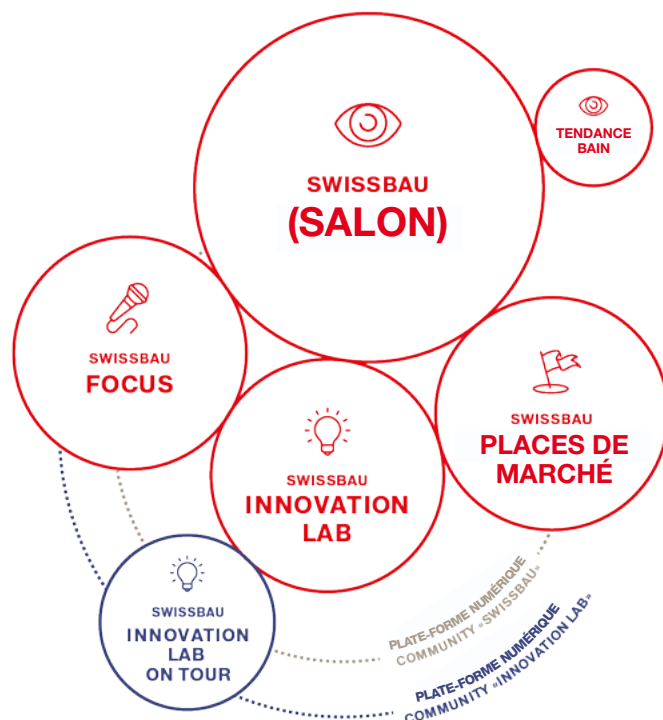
SWISSBAU
(SALON)

TENDANCE BAIN

SWISSBAU
FOCUS

SWISSBAU
INNOVATION LAB

SWISSBAU
PLACES DE MARCHÉ

SWISSBAU
INNOVATION LAB ON TOUR

PLATE-FORME NUMÉRIQUE
COMMUNITY «SWISSBAU»

PLATE-FORME NUMÉRIQUE
COMMUNITY «INNOVATION LAB»